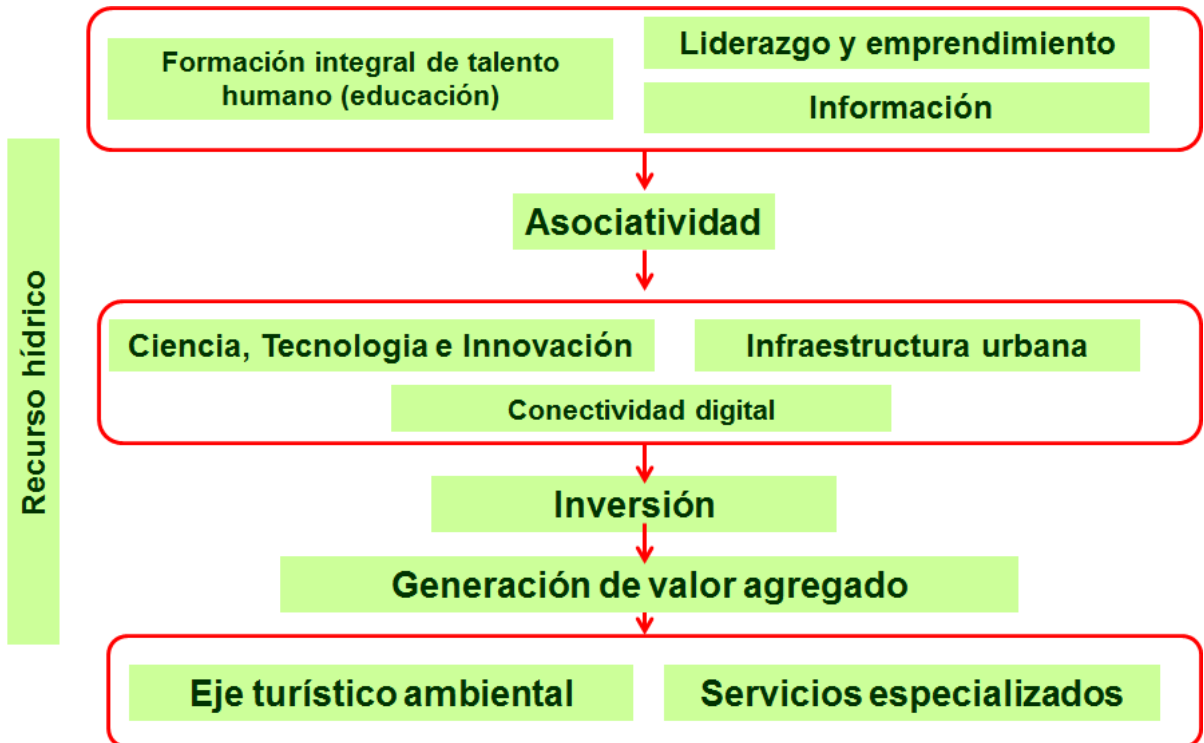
Recurso hídrico

Formación integral de talento humano (educación)

Liderazgo y emprendimiento

Información

Asociatividad

Ciencia, Tecnologia e Innovación

Infraestructura urbana

Conectividad digital

Inversión

Generación de valor agregado

Eje turístico ambiental

Servicios especializados